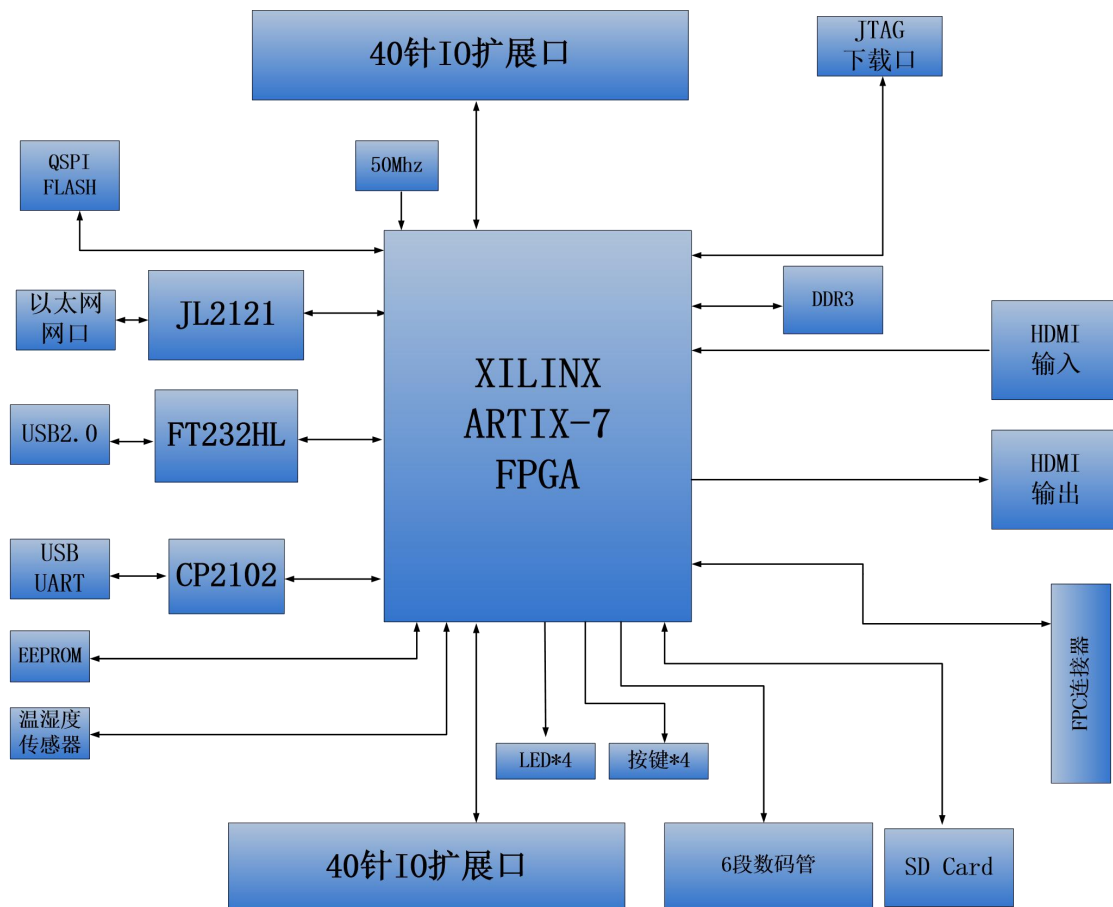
40针IO扩展口

JTAG
下载口

QSPI
FLASH

50Mhz

以太网
网口

JL2121

DDR3

XILINX
ARTIX-7
FPGA

HDMI
输入

USB2.0

FT232HL

HDMI
输出

USB
UART

CP2102

FPC连接器

EEPROM

温湿度
传感器

LED*4

按键*4

40针IO扩展口

6段数码管

SD Card